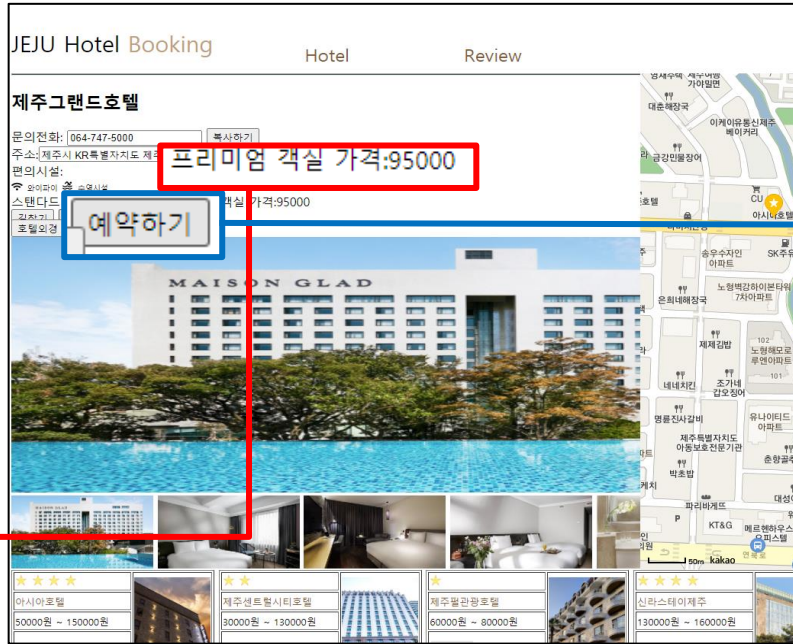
JEJU Hotel Booking

Hotel

Review

제주그랜드호텔

문의전화: 064-747-5000 복사하기

주소: 제주시 KR특별자치도 제주

편의시설:

와이파이 수영시설

스탠다드 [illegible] 객실 가격:95000

프리미엄 객실 가격:95000

예약하기

호텔외경

MAISON GLAD

★★★★ 아시아호텔 50000원 ~ 150000원

★★ 제주센트럴시티호텔 30000원 ~ 130000원

★ 제주펄관광호텔 60000원 ~ 80000원

★★★★ 신라스테이제주 130000원 ~ 160000원

대흥식당 가야일면

대륜해장국

이케이유통신제주 베이커리

금강민물장어

CU 아시아호텔

송우수자인 아파트

SK주유

은희네해장국

노형벽강하이본타워 7차아파트

제제김밥

노형해모로 루엔아파트

네네치킨

조가네 갑오징어

명륜진사갈비

유나이티드 아파트

제주특별자치도 아동보호전문기관

박초밥

춘향골

파리바게뜨

KT&G

메르헨하우스 아파트

50m kakao